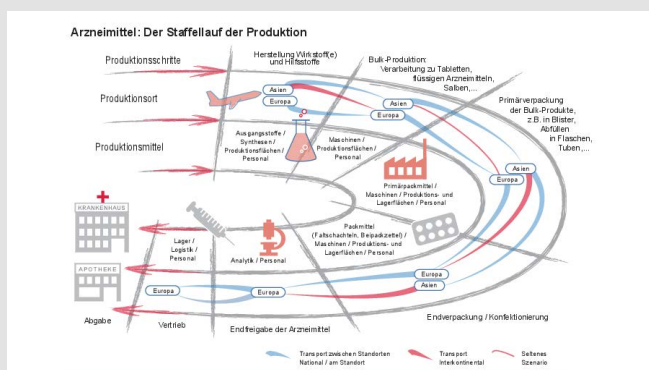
Arzneimittel: Der Staffellauf der Produktion

Produktionsschritte

Produktionsort

Produktionsmittel

Herstellung Wirkstoff(e) und Hilfsstoffe

Bulk-Produktion: Verarbeitung zu Tabletten, flüssigen Arzneimitteln, Salben,...

Primärverpackung der Bulk-Produkte, z.B. in Blister, Abfüllen in Flaschen, Tuben,...

Asien

Europa

Asien

Europa

Asien

Europa

Ausgangsstoffe / Synthesen / Produktionsflächen / Personal

Maschinen / Produktionsflächen / Personal

Primärpackmittel / Maschinen / Produktions- und Lagerflächen / Personal

Packmittel (Faltschachteln, Beipackzettel) / Maschinen / Produktions- und Lagerflächen / Personal

KRANKENHAUS

APOTHEKE

Lager / Logistik / Personal

Analytik / Personal

Europa

Europa

Europa

Asien

Abgabe

Vertrieb

Endfreigabe der Arzneimittel

Endverpackung / Konfektionierung

Transport zwischen Standorten National / am Standort

Transport Interkontinental

Seltenes Szenario